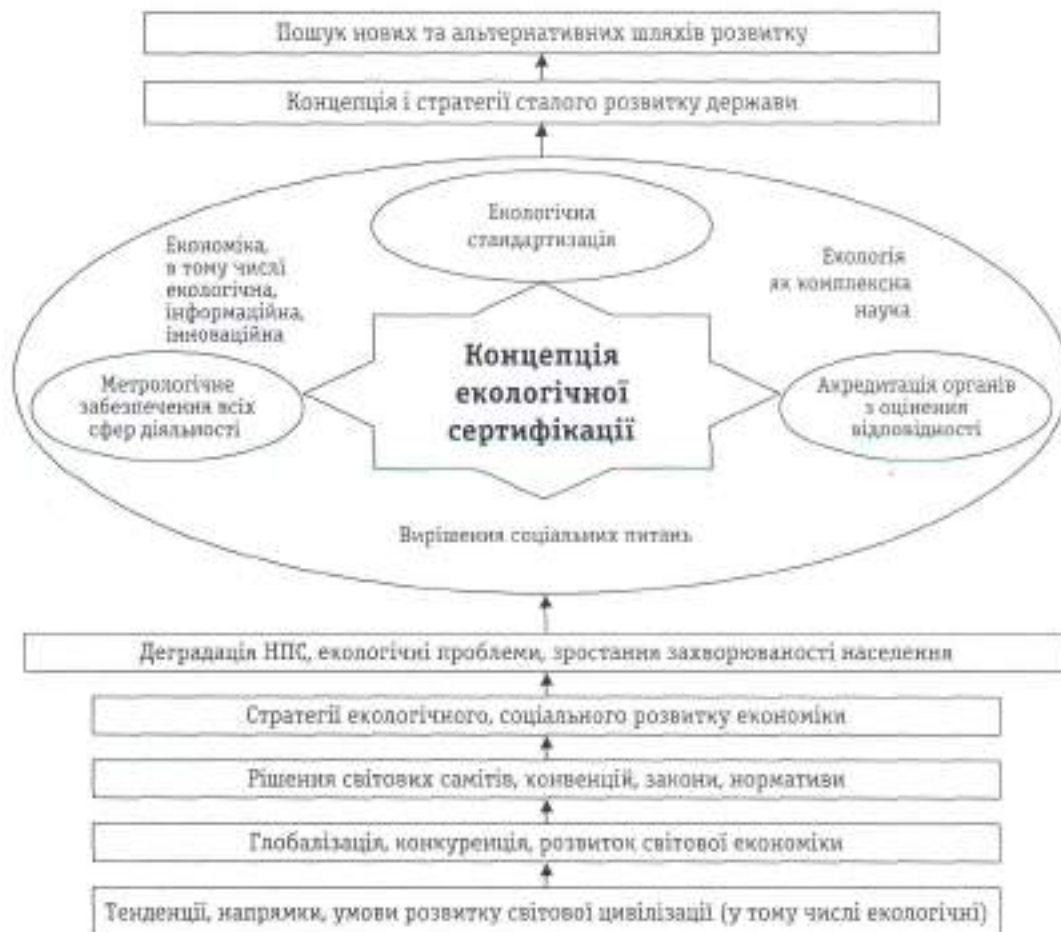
Пошук нових та альтернативних шляхів розвитку

Концепція і стратегії сталого розвитку держави

Екологічна стандартизація

Економіка, в тому числі екологічна, інформаційна, інноваційна

Екологія як комплексна наука

Метрологічне забезпечення всіх сфер діяльності

Концепція екологічної сертифікації

Акредитація органів з оцінення відповідності

Вирішення соціальних питань

Деградація НПС, екологічні проблеми, зростання захворюваності населення

Стратегії екологічного, соціального розвитку економіки

Рішення світових самітів, конвенцій, закони, нормативи

Глобалізація, конкуренція, розвиток світової економіки

Тенденції, напрямки, умови розвитку світової цивілізації (у тому числі екологічні)